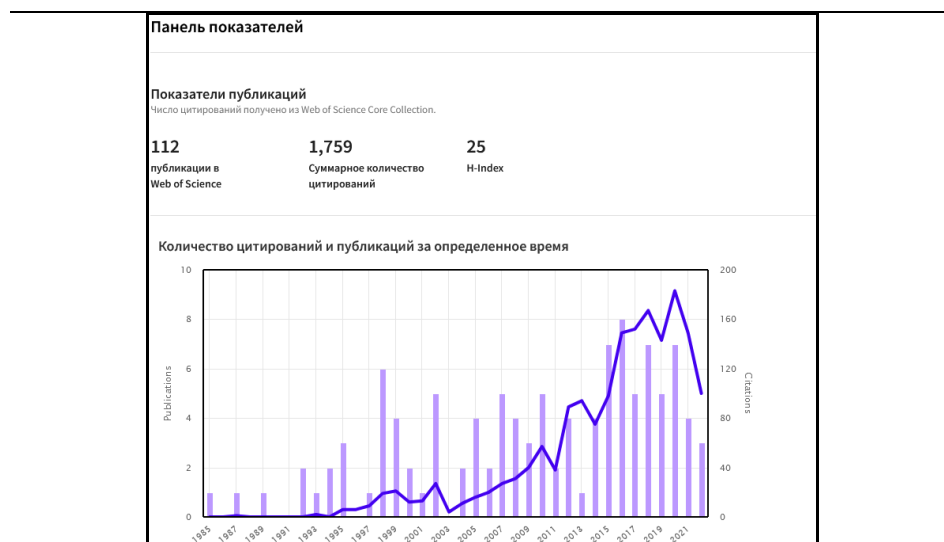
Панель показателей

Показатели публикаций
Число цитирований получено из Web of Science Core Collection.

112
публикации в Web of Science

1,759
Суммарное количество цитирований

25
H-Index

Количество цитирований и публикаций за определенное время

10
8
6
4
2
0

Publications

200
160
120
80
40
0

Citations

1985
1987
1989
1991
1993
1995
1997
1999
2001
2003
2005
2007
2009
2011
2013
2015
2017
2019
2021